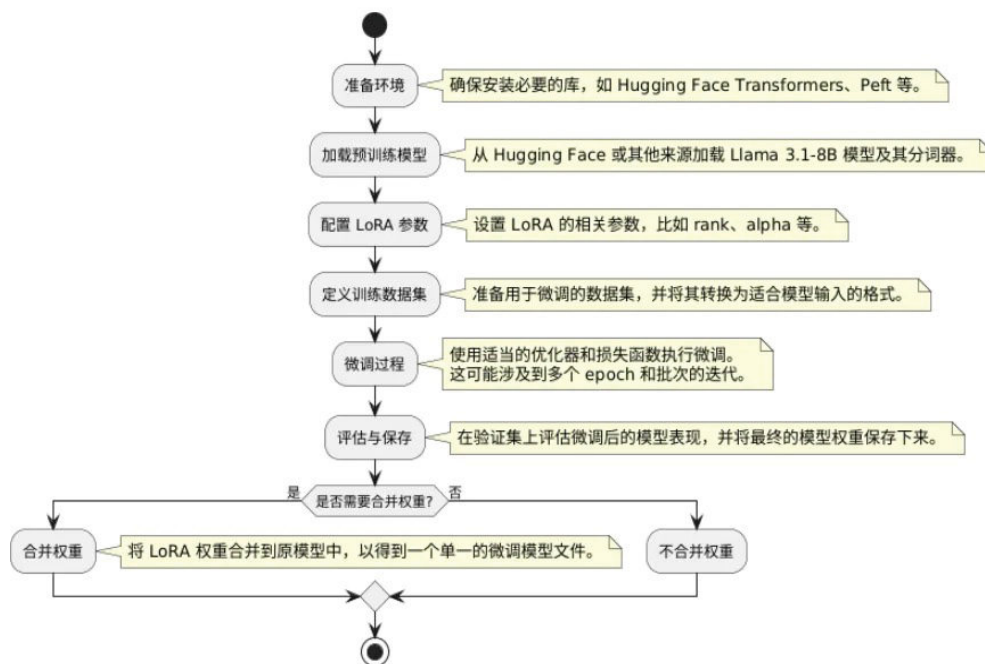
准备环境

确保安装必要的库，如 Hugging Face Transformers、Peft 等。

加载预训练模型

从 Hugging Face 或其他来源加载 Llama 3.1-8B 模型及其分词器。

配置 LoRA 参数

设置 LoRA 的相关参数，比如 rank、alpha 等。

定义训练数据集

准备用于微调的数据集，并将其转换为适合模型输入的格式。

微调过程

使用适当的优化器和损失函数执行微调。
这可能涉及到多个 epoch 和批次的迭代。

评估与保存

在验证集上评估微调后的模型表现，并将最终的模型权重保存下来。

是

是否需要合并权重?

否

合并权重

将 LoRA 权重合并到原模型中，以得到一个单一的微调模型文件。

不合并权重